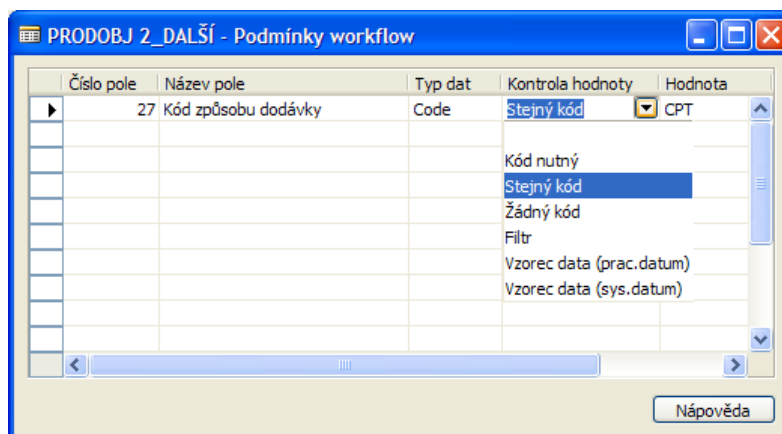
PRODOBJ 2_DALŠÍ - Podmínky workflow

| Číslo pole | Název pole | Typ dat | Kontrola hodnoty | Hodnota |
|---|---|---|---|---|
| 27 | Kód způsobu dodávky | Code | Stejný kód | CPT |

Kód nutný
Stejný kód
Žádný kód
Filtr
Vzorec data (prac.datum)
Vzorec data (sys.datum)

Nápověda